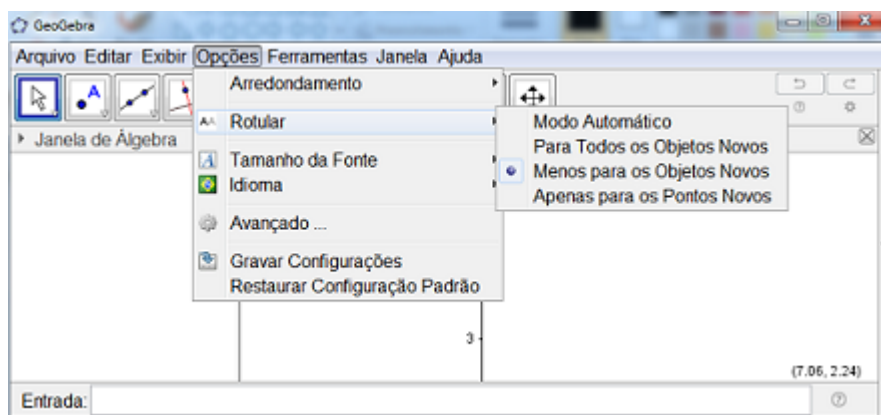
GeoGebra
Arquivo Editar Exibir Opções Ferramentas Janela Ajuda
Janela de Álgebra
Arredondamento
Rotular
Tamanho da Fonte
Idioma
Avançado ...
Gravar Configurações
Restaurar Configuração Padrão
Modo Automático
Para Todos os Objetos Novos
Menos para os Objetos Novos
Apenas para os Pontos Novos
3
(7.06, 2.24)
Entrada: